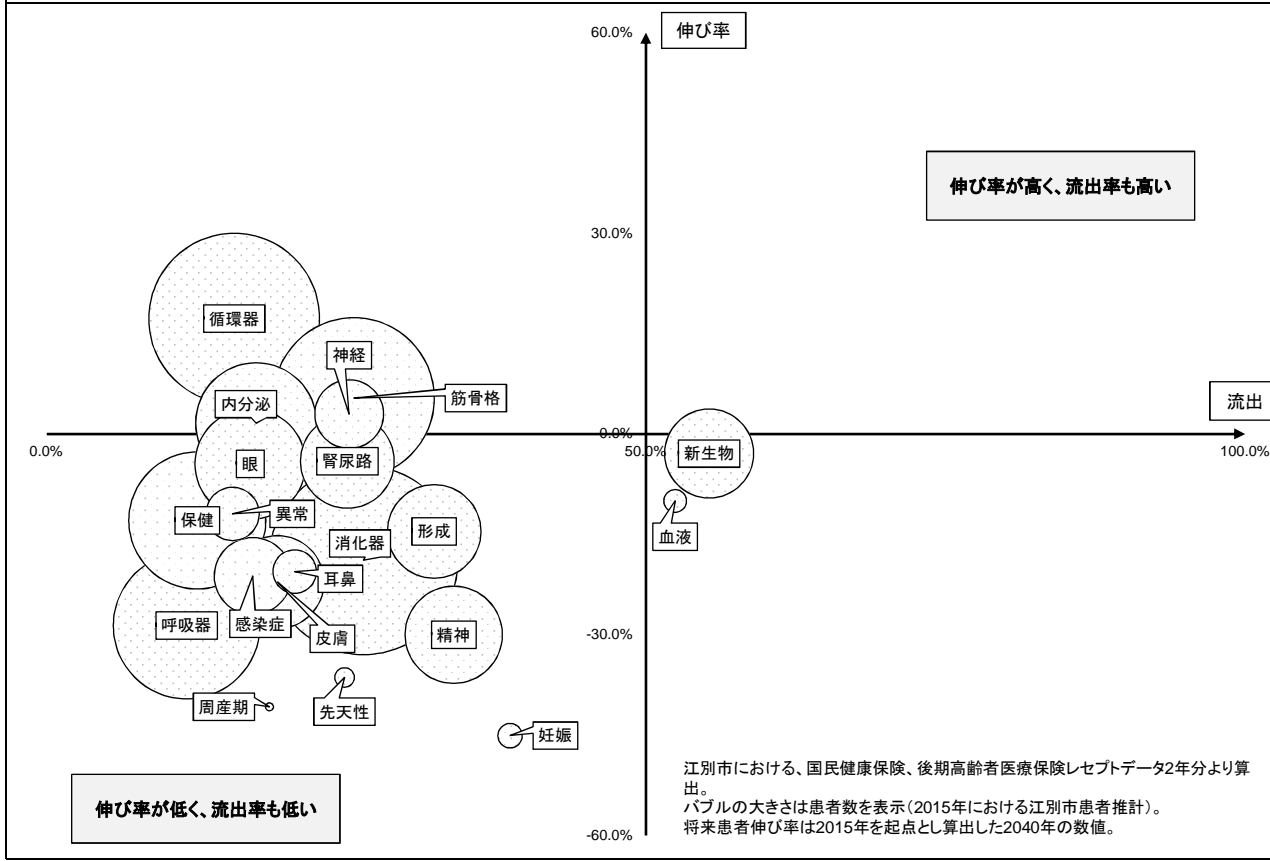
60.0%
伸び率
伸び率が高く、流出率も高い
30.0%
循環器
神経
筋骨格
内分泌
流出
0.0%
0.0%
50.0%
100.0%
眼
腎尿路
新生物
保健
異常
血液
形成
消化器
耳鼻
呼吸器
感染症
皮膚
精神
-30.0%
周産期
先天性
妊娠
江別市における、国民健康保険、後期高齢者医療保険レセプトデータ2年分より算出。
バブルの大きさは患者数を表示（2015年における江別市患者推計）。
将来患者伸び率は2015年を起点とし算出した2040年の数値。
伸び率が低く、流出率も低い
-60.0%